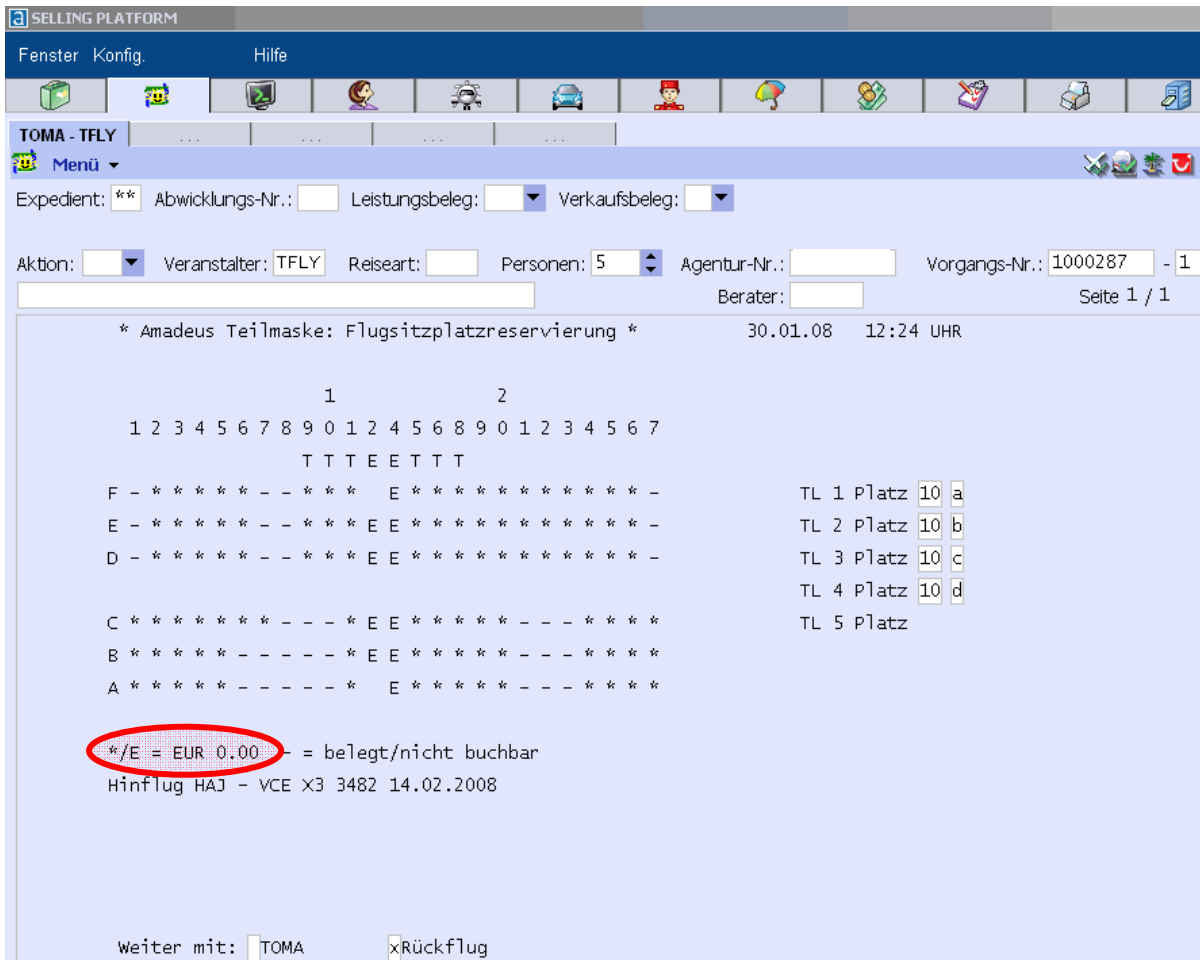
SELLING PLATFORM

Fenster Konfig. Hilfe

TOMA - TFLY ... ... ... ...

Menü

Expedient: ** Abwicklungs-Nr.: Leistungsbeleg: Verkaufsbeleg:

Aktion: Veranstalter: TFLY Reiseart: Personen: 5 Agentur-Nr.: Vorgangs-Nr.: 1000287 - 1

Berater: Seite 1 / 1

* Amadeus Teilmaske: Flugsitzplatzreservierung * 30.01.08 12:24 UHR

1 2
1 2 3 4 5 6 7 8 9 0 1 2 4 5 6 8 9 0 1 2 3 4 5 6 7
T T T E E T T T
F - * * * * * - - * * * E * * * * * * * * * * * - TL 1 Platz 10 a
E - * * * * * - - * * * E E * * * * * * * * * * * - TL 2 Platz 10 b
D - * * * * * - - * * * E E * * * * * * * * * * * - TL 3 Platz 10 c
TL 4 Platz 10 d
C * * * * * * - - - * E E * * * * * - - - * * * * TL 5 Platz
B * * * * * - - - - - * E E * * * * * - - - * * * *
A * * * * * - - - - - * E * * * * * - - - * * * *

*/E = EUR 0.00 - = belegt/nicht buchbar
Hinflug HAJ - VCE X3 3482 14.02.2008

Weiter mit: TOMA xRückflug